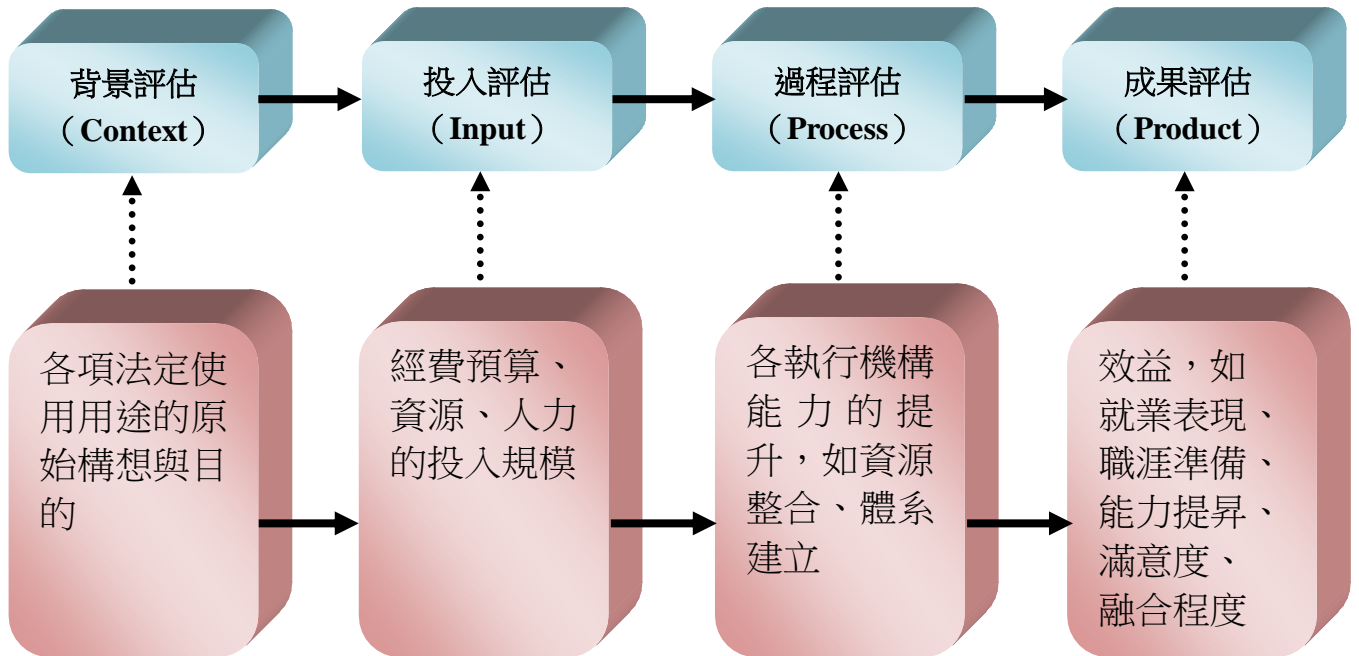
背景評估
（Context）

投入評估
（Input）

過程評估
（Process）

成果評估
（Product）

各項法定使用用途的原始構想與目的

經費預算、資源、人力的投入規模

各執行機構能力的提升，如資源整合、體系建立

效益，如就業表現、職涯準備、能力提昇、滿意度、融合程度